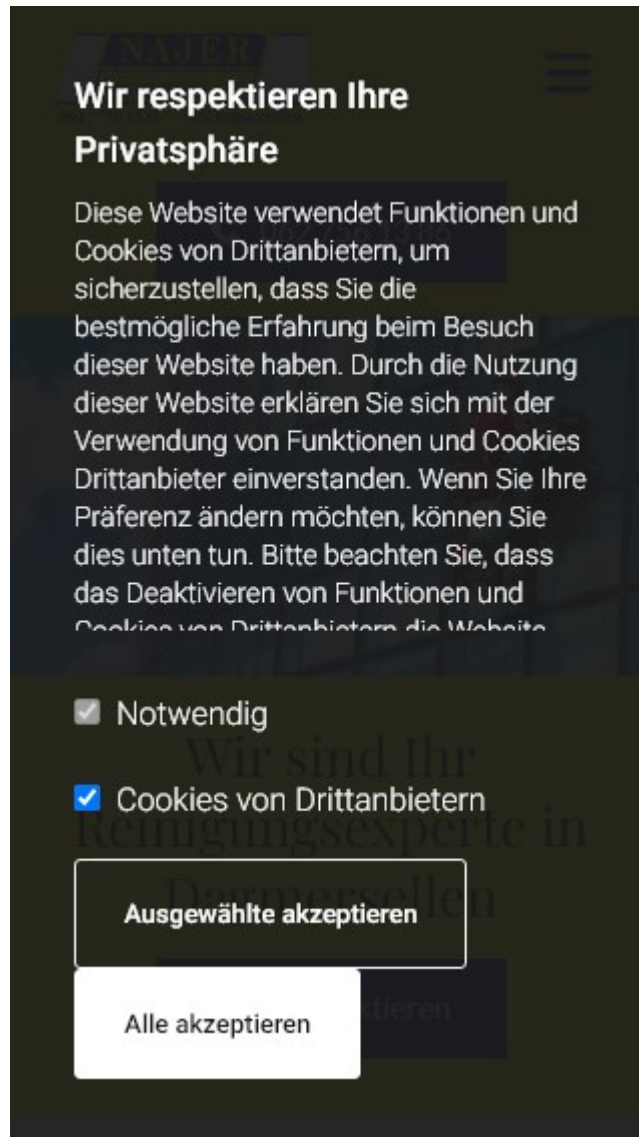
Wir respektieren Ihre Privatsphäre

Diese Website verwendet Funktionen und Cookies von Drittanbietern, um sicherzustellen, dass Sie die bestmögliche Erfahrung beim Besuch dieser Website haben. Durch die Nutzung dieser Website erklären Sie sich mit der Verwendung von Funktionen und Cookies Drittanbieter einverstanden. Wenn Sie Ihre Präferenz ändern möchten, können Sie dies unten tun. Bitte beachten Sie, dass das Deaktivieren von Funktionen und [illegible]

Notwendig

Cookies von Drittanbietern

Ausgewählte akzeptieren

Alle akzeptieren